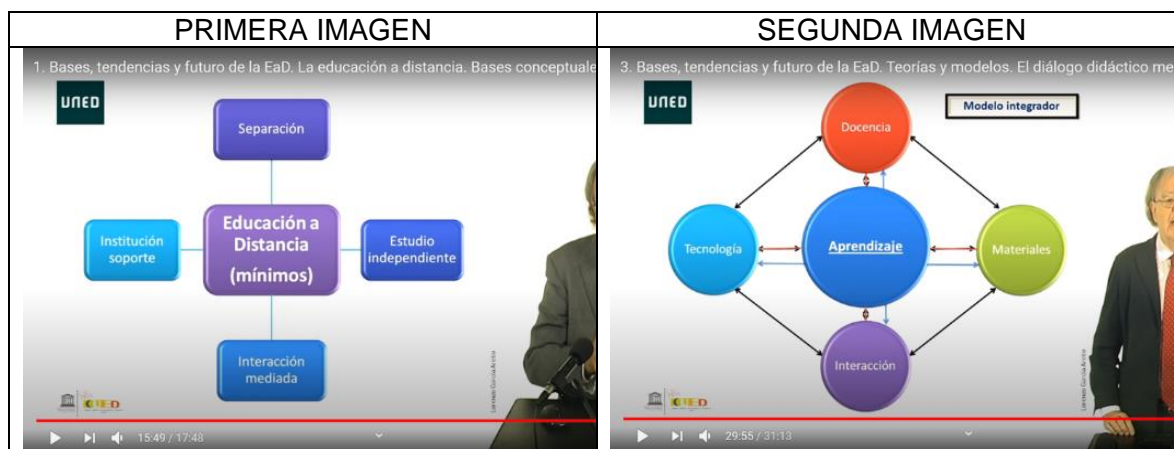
| PRIMERA IMAGEN | SEGUNDA IMAGEN |
|---|---|
| 1. Bases, tendencias y futuro de la EaD. La educación a distancia. Bases conceptuale | 3. Bases, tendencias y futuro de la EaD. Teorías y modelos. El diálogo didáctico me |

UNED

Separación

Institución soporte

Educación a Distancia (mínimos)

Estudio independiente

Interacción mediada

Lorenzo García Aretio

CUED

15:49 / 17:48

UNED

Modelo integrador

Docencia

Tecnología

Aprendizaje

Materiales

Interacción

Lorenzo García Aretio

CUED

29:55 / 31:13